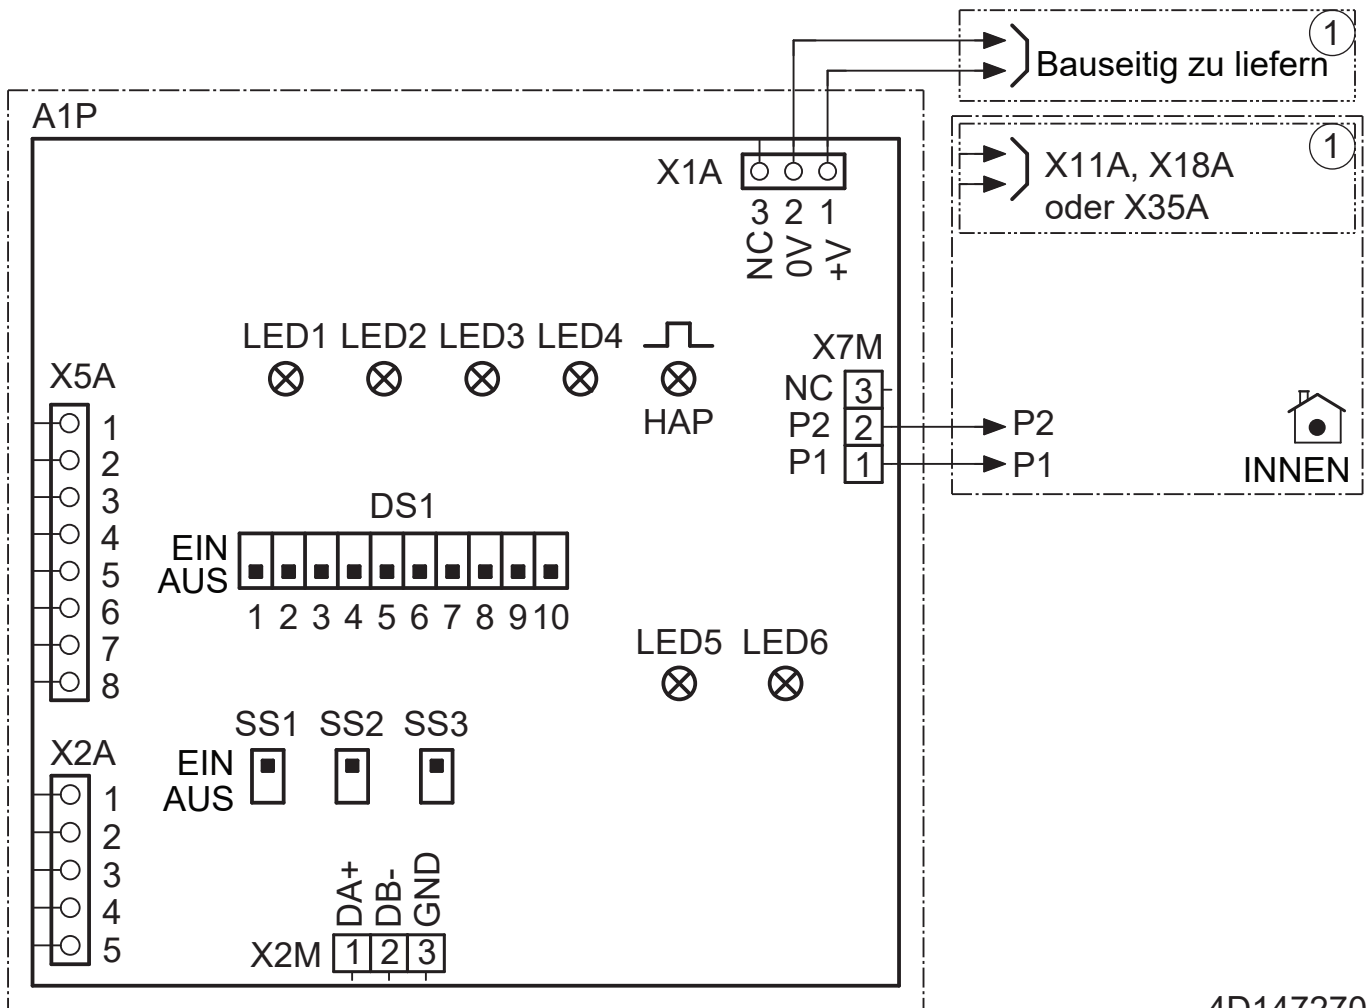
1
Bauseitig zu liefern

A1P

X1A
3 2 1
NC 0V +V

1
X11A, X18A
oder X35A

LED1 LED2 LED3 LED4
HAP

X7M
NC 3
P2 2
P1 1
P2
P1
INNEN

X5A
1
2
3
4
5
6
7
8

DS1
EIN
AUS
1 2 3 4 5 6 7 8 9 10

LED5 LED6

X2A
1
2
3
4
5

SS1 SS2 SS3
EIN
AUS

DA+ DB- GND
X2M 1 2 3

4D147270